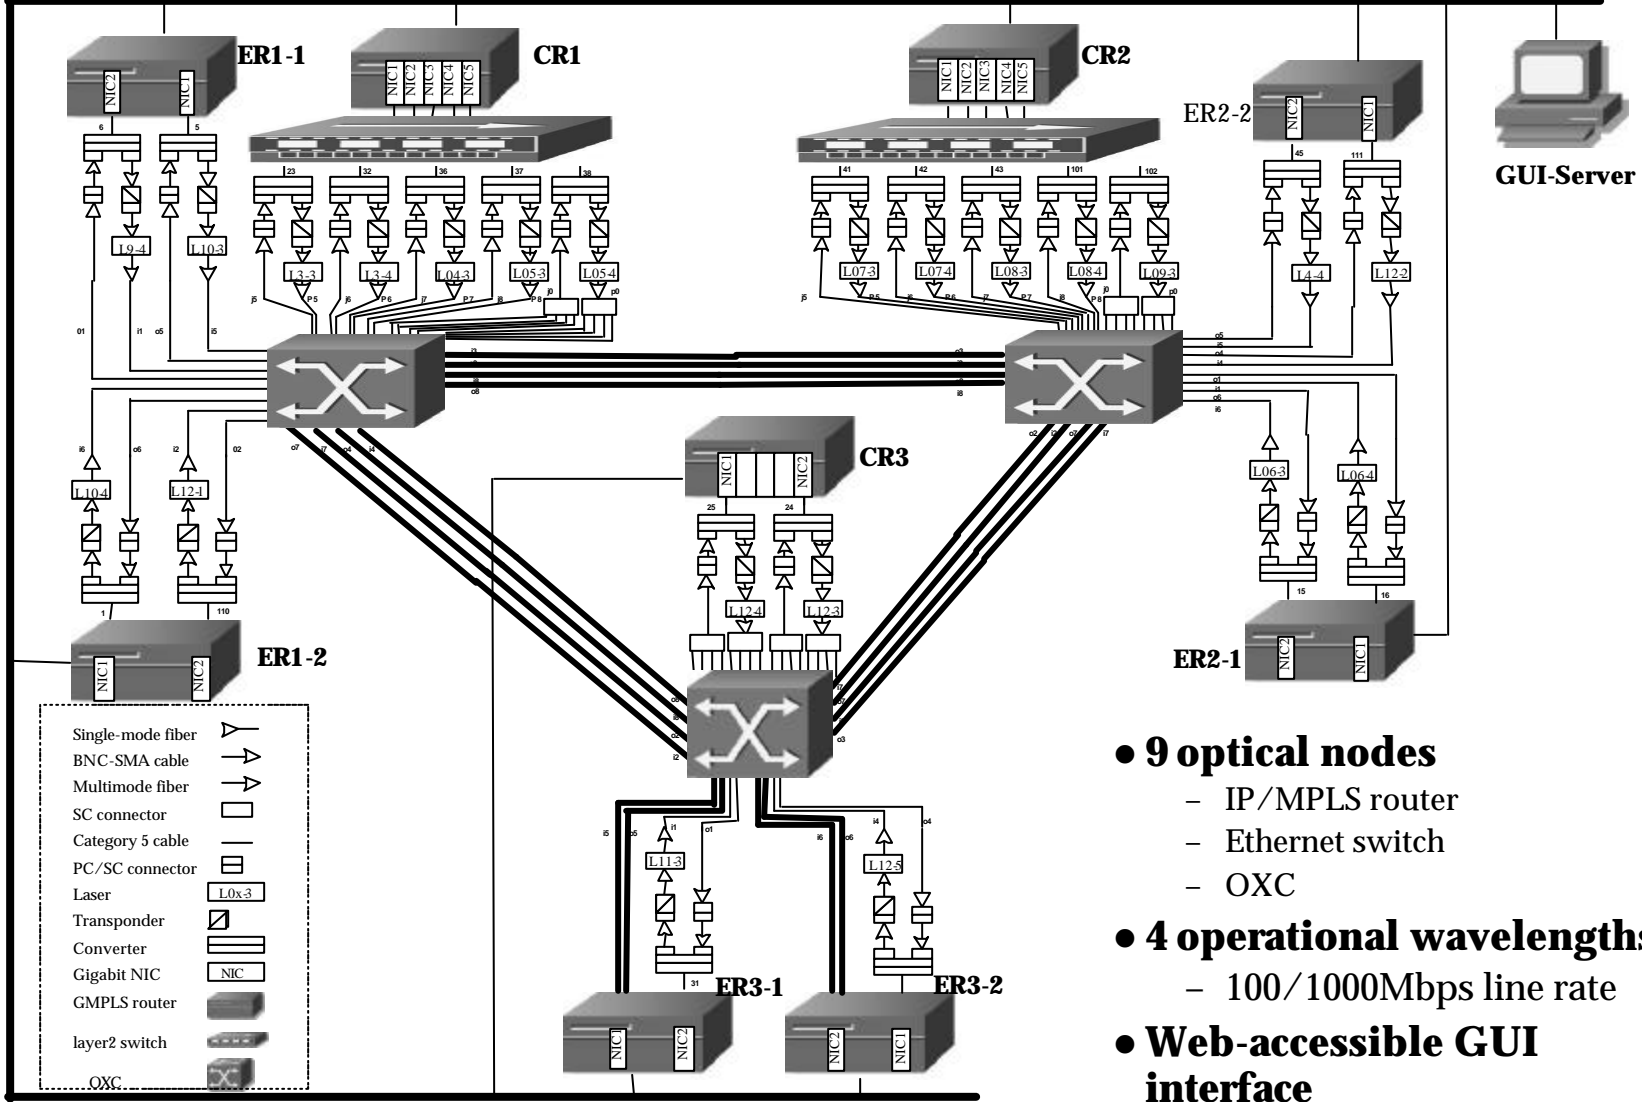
ER1-1
NIC2 NIC1
CR1
NIC1 NIC2 NIC3 NIC4 NIC5
CR2
NIC1 NIC2 NIC3 NIC4 NIC5
ER2-2
NIC2 NIC1
GUI-Server

6 5
L9-4 L10-3
23 32 36 37 38
L3-3 L3-4 L04-3 L05-3 L05-4
41 42 43 101 102
L07-3 L07-4 L08-3 L08-4 L09-3
45 111
L4-4 L12-2

CR3
NIC1 NIC2
25 24
L12-4 L12-3

L10-4 L12-1
1 110
ER1-2
NIC1 NIC2

L06-3 L06-4
15 16
ER2-1
NIC2 NIC1

L11-3 L12-5
31
ER3-1 ER3-2
NIC1 NIC2 NIC2 NIC1

Single-mode fiber
BNC-SMA cable
Multimode fiber
SC connector
Category 5 cable
PC/SC connector
Laser L0x-3
Transponder
Converter
Gigabit NIC NIC
GMPLS router
layer2 switch
OXC

• 9 optical nodes
– IP/MPLS router
– Ethernet switch
– OXC
• 4 operational wavelengths
– 100/1000Mbps line rate
• Web-accessible GUI interface